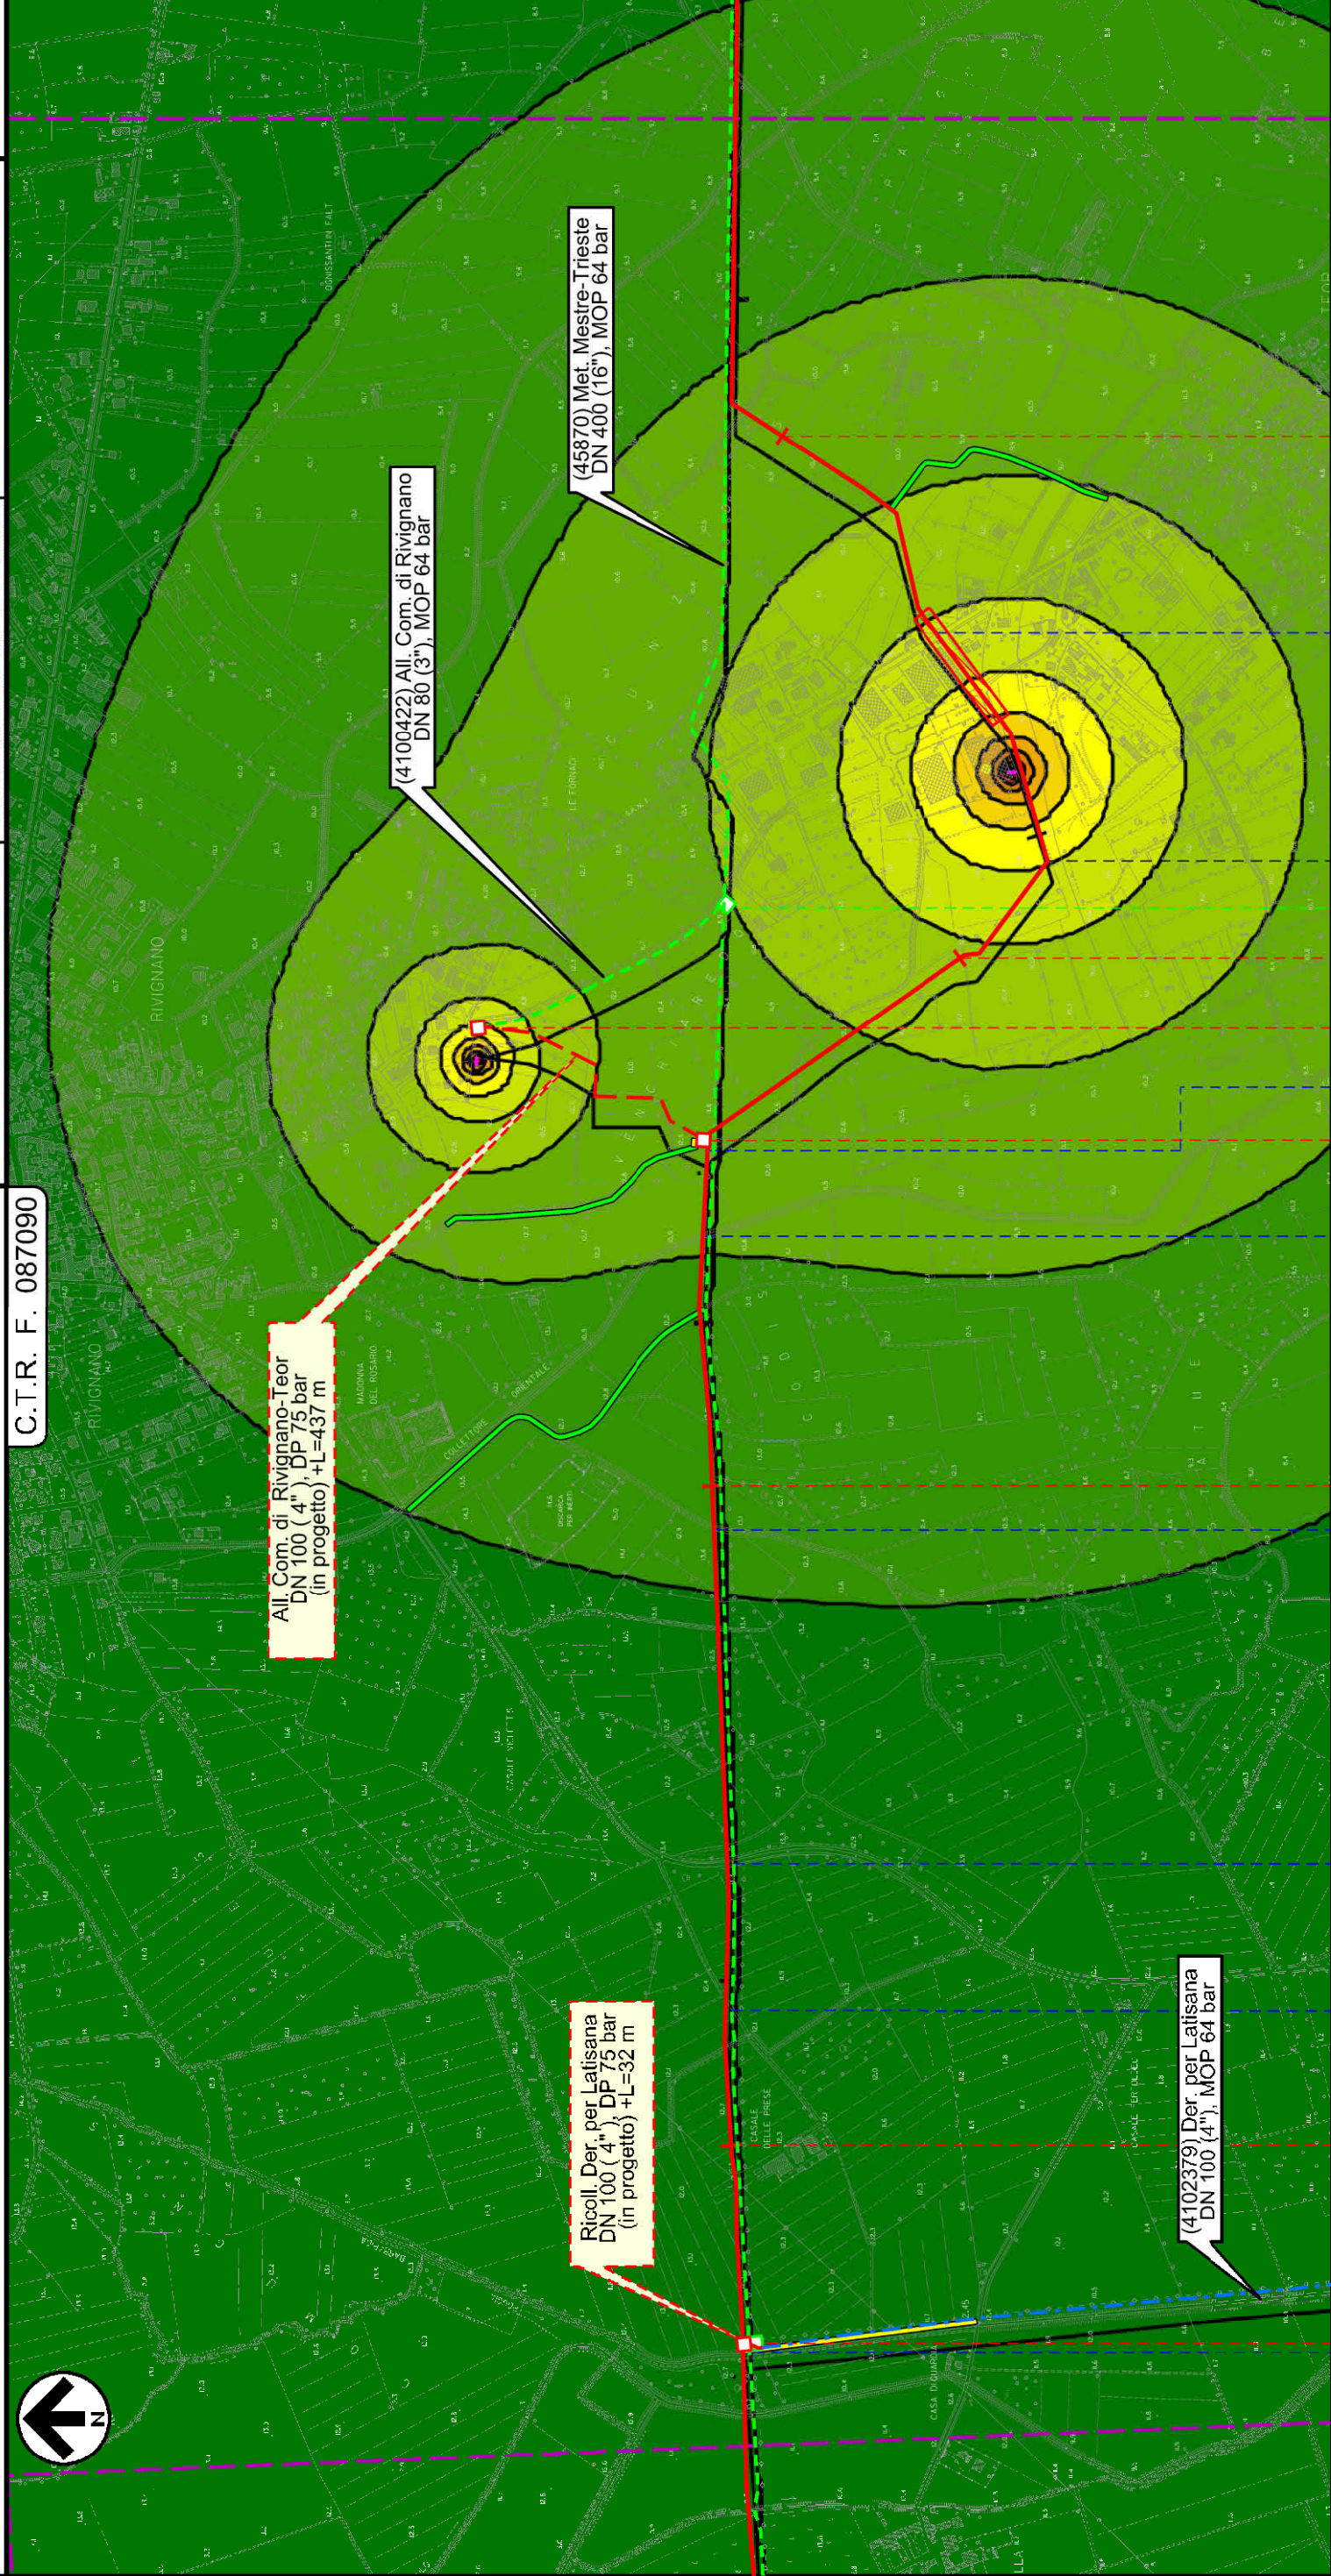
C.T.R. F. 087090

(45870) Met. Mestre-Trieste
DN 400 (16"), MOP 64 bar

(4100422) All. Com. di Rivignano
DN 80 (3"), MOP 64 bar

All. Com. di Rivignano-Teor
DN 100 (4"), DP 75 bar
(in progetto) +L=437 m

Ricoll. Der. per Latisana
DN 100 (4"), DP 75 bar
(in progetto) +L=32 m

(4102379) Der. per Latisana
DN 100 (4"), MOP 64 bar

N

RIVIGNANO

LE FORNACI

MADONNA DEL ROSARIO

CASA DELLE PRESE

CASA QUARGNAL